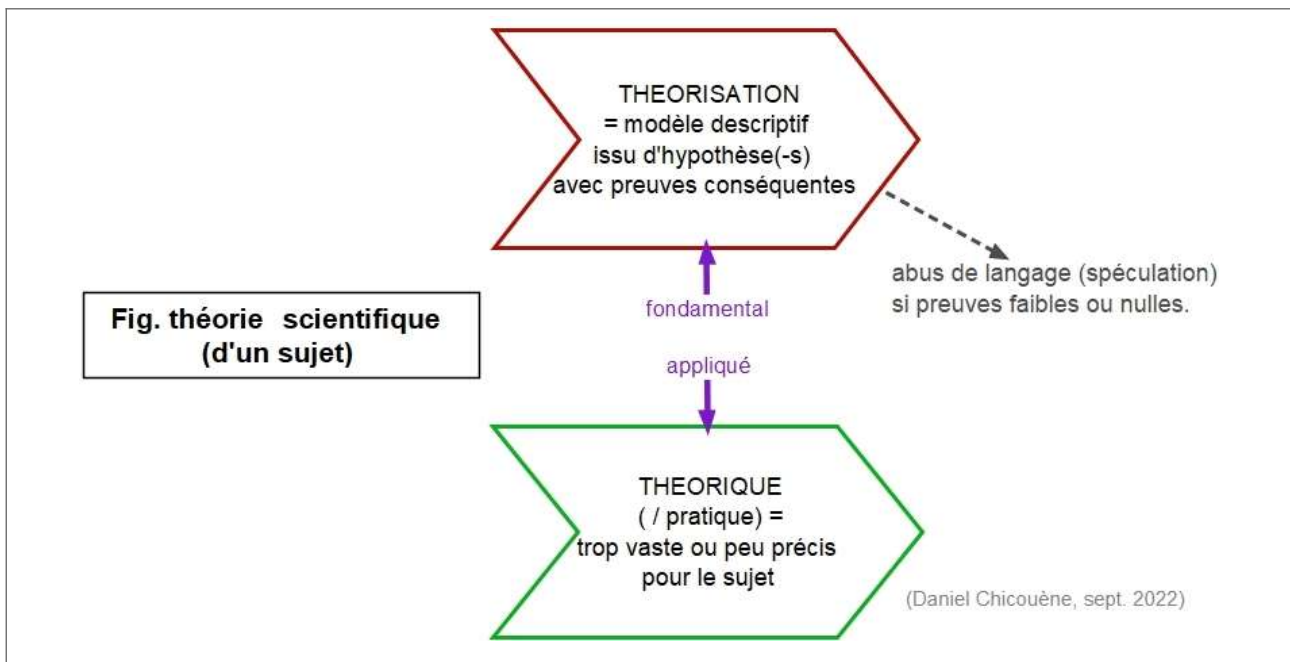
THEORISATION
= modèle descriptif
issu d'hypothèse(-s)
avec preuves conséquentes

abus de langage (spéculation)
si preuves faibles ou nulles.

Fig. théorie scientifique
(d'un sujet)

fondamental

appliqué

THEORIQUE
( / pratique) =
trop vaste ou peu précis
pour le sujet

(Daniel Chicouène, sept. 2022)